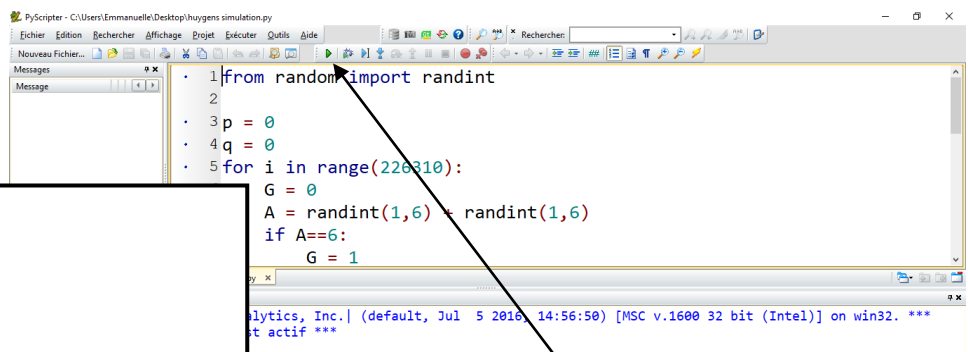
PyScripter - C:\Users\Emmanuelle\Desktop\huygens simulation.py

Fichier Edition Rechercher Affichage Projet Exécuter Outils Aide

Rechercher:

Nouveau Fichier...

Messages

Message

1 from random import randint
2
3 p = 0
4 q = 0
5 for i in range(226310):
G = 0
A = randint(1,6) + randint(1,6)
if A==6:
G = 1

py ×

alytics, Inc.| (default, Jul 5 2016, 14:56:50) [MSC v.1600 32 bit (Intel)] on win32. ***
st actif ***